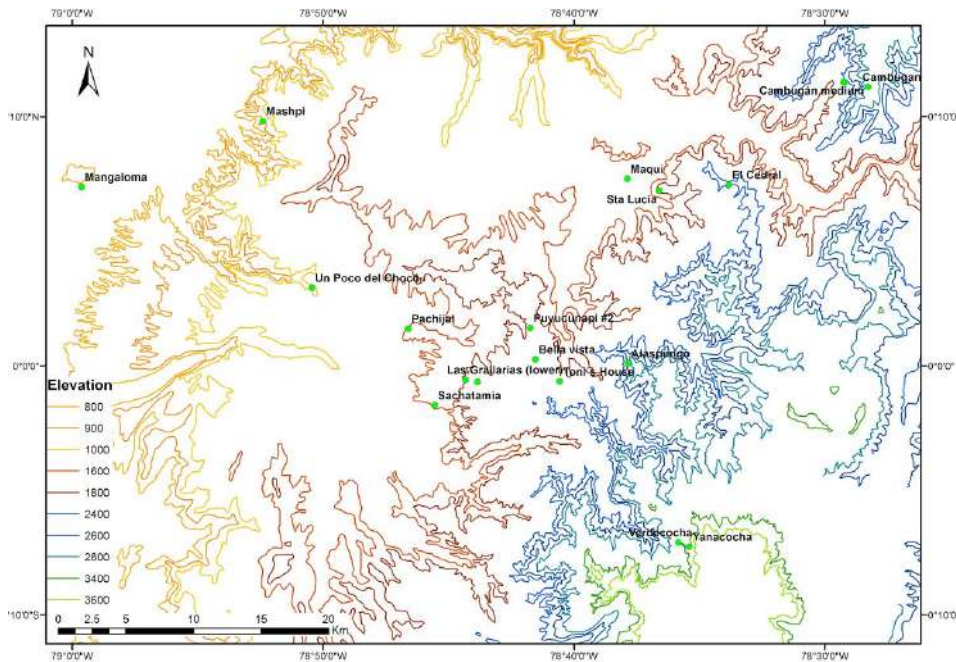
79°0'0"W
78°50'0"W
78°40'0"W
78°30'0"W

N

0°10'0"N
0°10'0"N
0°0'0"
0°0'0"
0°10'0"S
0°10'0"S

Mashpi
Mangaloma
Un Poco del Choco
Pachijal
Sachatamia
Las Gralarias (lower)
Bella vista
Puyucunapi #2
Toni's House
Alaspungo
Maqui
Sta Lucia
El Cedral
Cambugan medium
Cambugan
Verdecocha
Yanacocha

Elevation
800
900
1000
1600
1800
2400
2600
2800
3400
3600

0 2.5 5 10 15 20 Km

79°0'0"W
78°50'0"W
78°40'0"W
78°30'0"W